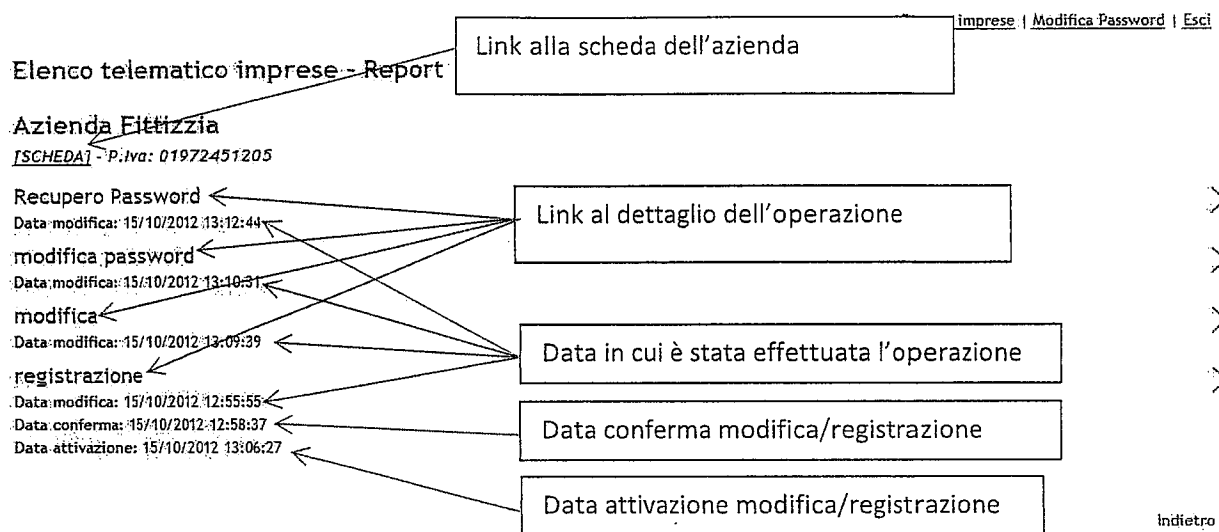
imprese | Modifica Password | Esci

Link alla scheda dell'azienda

Elenco telematico imprese - Report

Azienda Fittizzia
[SCHEDA] - P.Iva: 01972451205

Recupero Password
Data modifica: 15/10/2012 13:12:44

Link al dettaglio dell'operazione

modifica password
Data modifica: 15/10/2012 13:10:31

modifica
Data modifica: 15/10/2012 13:09:39

Data in cui è stata effettuata l'operazione

registrazione
Data modifica: 15/10/2012 12:55:55
Data conferma: 15/10/2012 12:58:37
Data attivazione: 15/10/2012 13:06:27

Data conferma modifica/registrazione

Data attivazione modifica/registrazione

indietro